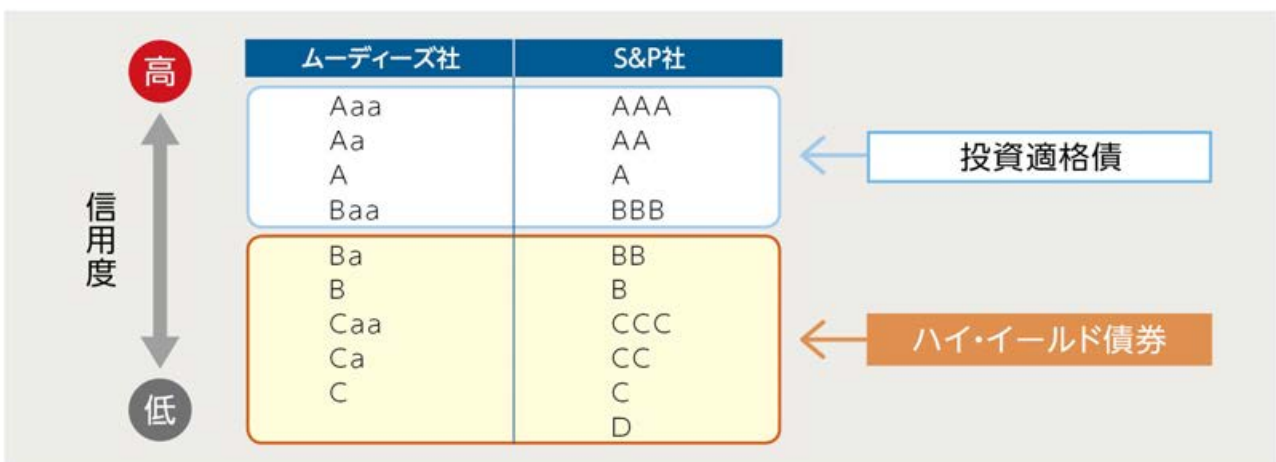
高

信用度

低

| ムーディーズ社 | S&P社 |
|---|---|
| Aaa | AAA |
| Aa | AA |
| A | A |
| Baa | BBB |
| Ba | BB |
| B | B |
| Caa | CCC |
| Ca | CC |
| C | C |
| | D |

投資適格債

ハイ・イールド債券